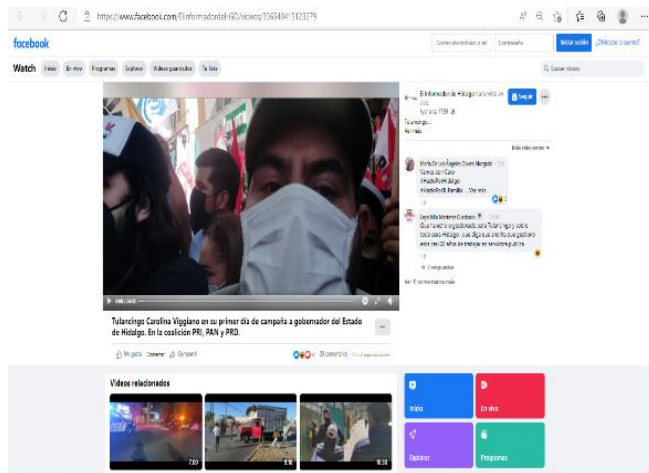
https://www.facebook.com/ElInformadorH60/videos/136340415123279

facebook

Correo electrónico o tel | Contraseña | Iniciar sesión | ¿Olvidaste tu cuenta?

Watch | Inicio | En vivo | Programas | Explorar | Videos guardados | Tu lista

Buscar videos

El Informador de Hidalgo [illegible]
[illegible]

Seguir

Tulancingo...
Ver más

Más relevantes

Maria De Los Ángeles Osorio Morgado
Vamos con Caro
#HidalgoPorHidalgo
#HidalgoEsMiFamilia ... Ver más

Leyo Mila Martinez Cuellado
Que has de organizando para Tulancingo y sobre todo para Hidalgo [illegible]

3 respuestas

Ver 17 comentarios más

0:00 / 0:00

Tulancingo Carolina Viggiano en su primer día de campaña a gobernador del Estado de Hidalgo. En la coalición PRI, PAN y PRD.

Me gusta | Comentar | Compartir

39 comentarios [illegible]

Videos relacionados

7:00 | 5:10 | 10:30

Inicio | En vivo | Explorar | Programas